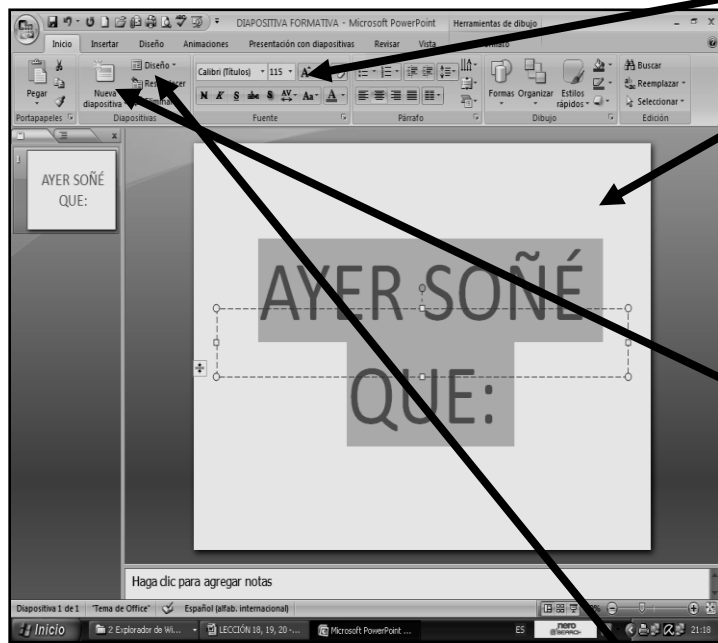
DIAPOSITIVA FORMATIVA - Microsoft PowerPoint
Herramientas de dibujo
Inicio
Insertar
Diseño
Animaciones
Presentación con diapositivas
Revisar
Vista
Formato
Pegar
Nueva diapositiva
Diseño
Restablecer
Eliminar
Portapapeles
Diapositivas
Calibri (Títulos)
115
N K S abe S AV Aa A
Fuente
Párrafo
Formas
Organizar
Estilos rápidos
Dibujo
Buscar
Reemplazar
Seleccionar
Edición
1
AYER SOÑÉ QUE:
AYER SOÑÉ QUE:
Haga clic para agregar notas
Diapositiva 1 de 1
"Tema de Office"
Español (alfab. internacional)
Inicio
2 Explorador de Wi...
LECCIÓN 18, 19, 20 -...
Microsoft PowerPoint ...
ES
nero
21:18